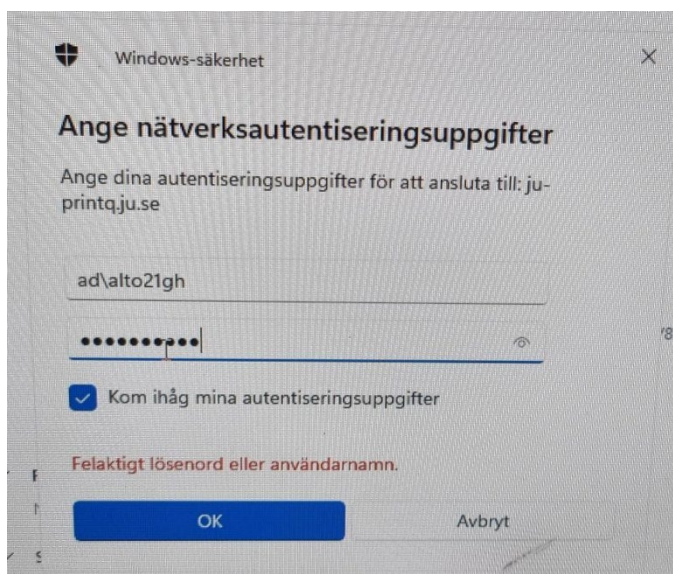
Windows-säkerhet

×

Ange nätverksautentiseringsuppgifter

Ange dina autentiseringsuppgifter för att ansluta till: ju-printq.ju.se

ad\alto21gh

••••••••••

Kom ihåg mina autentiseringsuppgifter

Felaktigt lösenord eller användarnamn.

OK

Avbryt